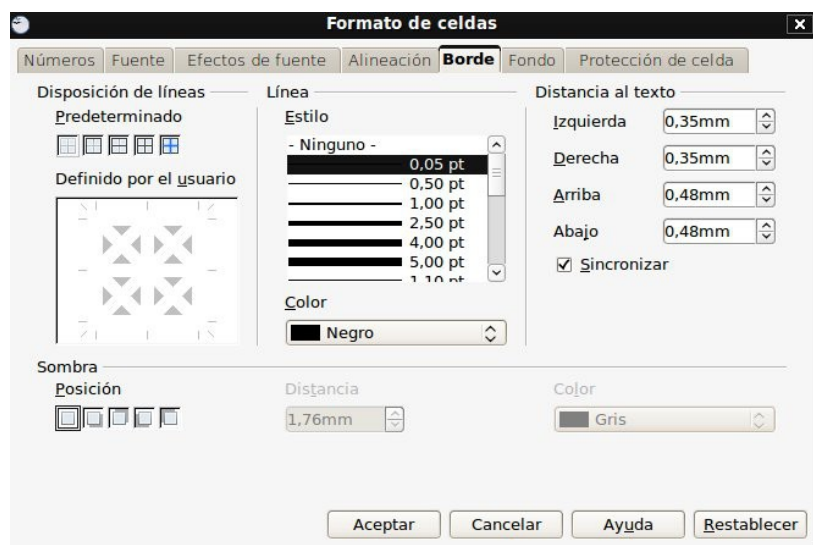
Formato de celdas

Números | Fuente | Efectos de fuente | Alineación | Borde | Fondo | Protección de celda

Disposición de líneas

Predeterminado

Definido por el usuario

Línea

Estilo

- Ninguno -
0,05 pt
0,50 pt
1,00 pt
2,50 pt
4,00 pt
5,00 pt
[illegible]

Color

Negro

Distancia al texto

Izquierda 0,35mm

Derecha 0,35mm

Arriba 0,48mm

Abajo 0,48mm

☑ Sincronizar

Sombra

Posición

Distancia

1,76mm

Color

Gris

Aceptar | Cancelar | Ayuda | Restablecer